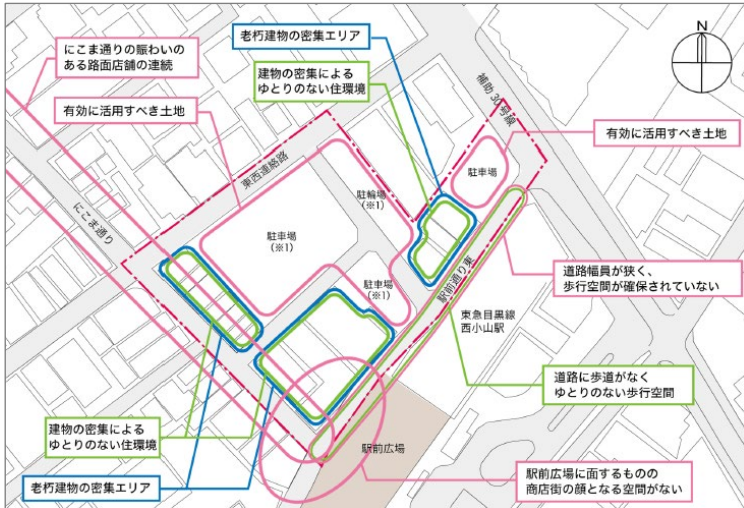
老朽建物の密集エリア

にこま通りの賑わいのある路面店舗の連続

建物の密集によるゆとりのない住環境

有効に活用すべき土地

N

補助34号線

有効に活用すべき土地

東西通路

駐輪場
(※1)

駐車場

駐車場
(※1)

にこま通り

駐車場
(※1)

駅前通り東

東急目黒線
西小山駅

道路幅員が狭く、歩行空間が確保されていない

道路に歩道がなくゆとりのない歩行空間

建物の密集によるゆとりのない住環境

駅前広場

老朽建物の密集エリア

駅前広場に面するものの商店街の顔となる空間がない